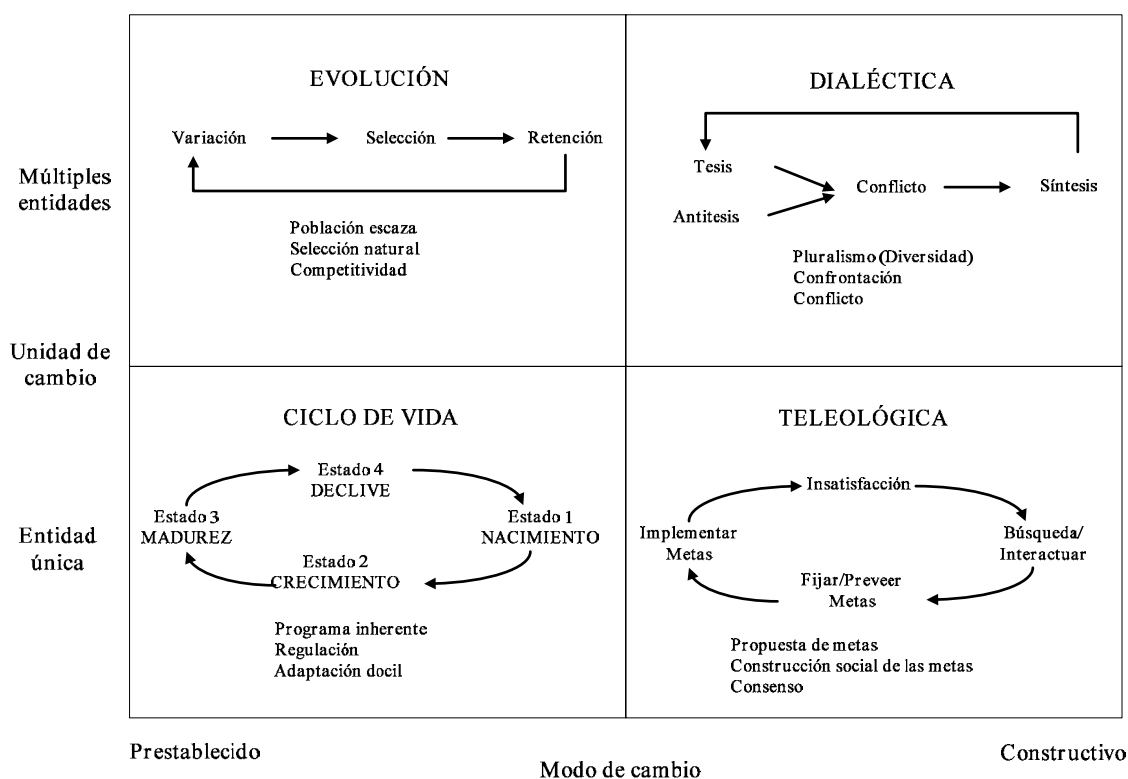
Múltiples entidades

Unidad de cambio

Entidad única

EVOLUCIÓN

Variación → Selección → Retención

Población escaza
Selección natural
Competitividad

DIALÉCTICA

Tesis
Antitesis
Conflicto → Síntesis

Pluralismo (Diversidad)
Confrontación
Conflicto

CICLO DE VIDA

Estado 4
DECLIVE
Estado 1
NACIMIENTO
Estado 2
CRECIMIENTO
Estado 3
MADUREZ

Programa inherente
Regulación
Adaptación docil

TELEOLÓGICA

Insatisfacción
Búsqueda/
Interactuar
Fijar/Preveer
Metas
Implementar
Metas

Propuesta de metas
Construcción social de las metas
Consenso

Prestablecido

Modo de cambio

Constructivo